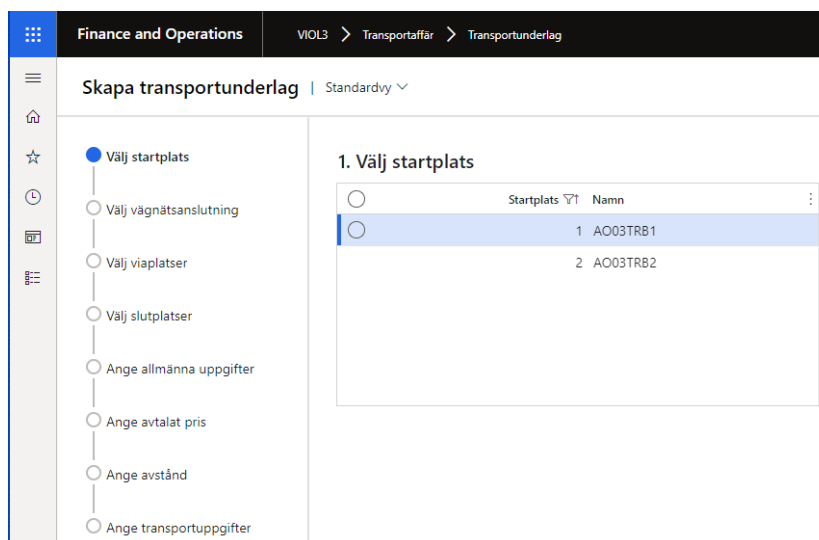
Finance and Operations

VIOL3 > Transportaffär > Transportunderlag

Skapa transportunderlag | Standardvy

Välj startplats
Välj vägnätsanslutning
Välj viaplatser
Välj slutplatser
Ange allmänna uppgifter
Ange avtalat pris
Ange avstånd
Ange transportuppgifter

1. Välj startplats

| | Startplats | Namn |
|---|---|---|
| | 1 | AO03TRB1 |
| | 2 | AO03TRB2 |